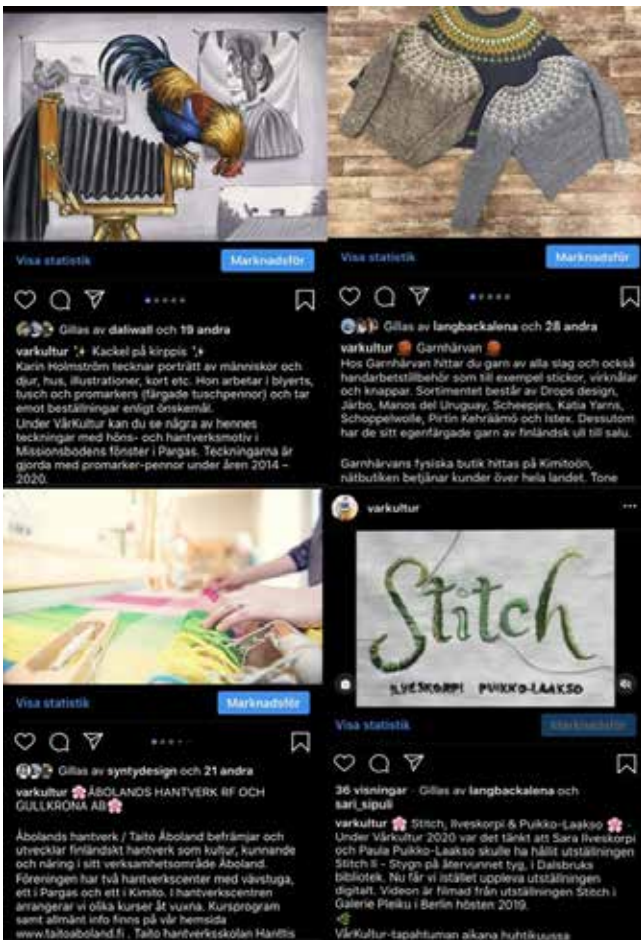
Visa statistik
Marknadsför

Gillas av daliwall och 19 andra
varkultur ✨ Kackel på kirppis ✨
Karin Holmström tecknar porträtt av människor och djur, hus, illustrationer, kort etc. Hon arbetar i blyerts, tusch och promarkers (färgade tuschpennor) och tar emot beställningar enligt önskemål.
Under VårKultur kan du se några av hennes teckningar med höns- och hantverksmotiv i Missionsbodens fönster i Pargas. Teckningarna är gjorda med promarker-pennor under åren 2014 – 2020.

Visa statistik
Marknadsför

Gillas av langbackalena och 28 andra
varkultur Garnhärvan
Hos Garnhärvan hittar du garn av alla slag och också handarbetstillbehör som till exempel stickor, virknålar och knappar. Sortimentet består av Drops design, Järbo, Manos del Uruguay, Scheepjes, Katia Yarns, Schoppelwolle, Pirtin Kehräämö och Istex. Dessutom har de sitt egenfärgade garn av finländsk ull till salu.

Garnhärvans fysiska butik hittas på Kimitoön, nätbutiken betjänar kunder över hela landet. Tone

Visa statistik
Marknadsför

Gillas av syntydesign och 21 andra
varkultur ÅBOLANDS HANTVERK RF OCH GULLKRONA AB
Åbolands hantverk / Taito Åboland befrämjar och utvecklar finländskt hantverk som kultur, kunnande och näring i sitt verksamhetsområde Åboland. Föreningen har två hantverkscenter med vävstuga, ett i Pargas och ett i Kimito. I hantverkscentren arrangerar vi olika kurser åt vuxna. Kursprogram samt allmänt info finns på vår hemsida www.taitoaboland.fi . Taito hantverksskolan Hanttis

varkultur
Stitch
ILVESKORPI PUIKKO-LAAKSO
Visa statistik
Marknadsför
36 visningar · Gillas av langbackalena och sari_sipuli
varkultur Stitch, Ilveskorpi & Puikko-Laakso
Under Vårkultur 2020 var det tänkt att Sara Ilveskorpi och Paula Puikko-Laakso skulle ha hållit utställningen Stitch II - Stygn på återvunnet tyg, i Dalsbruks bibliotek. Nu får vi istället uppleva utställningen digitalt. Videon är filmad från utställningen Stitch i Galerie Pleiku i Berlin hösten 2019.
VårKultur-tapahtuman aikana huhtikuussa